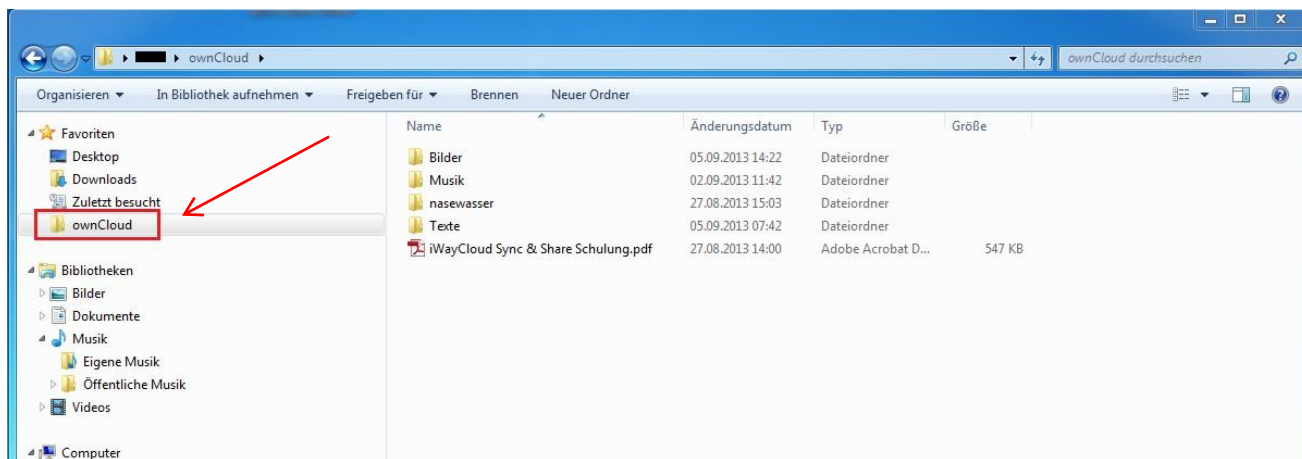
▸ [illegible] ▸ ownCloud ▸

ownCloud durchsuchen

Organisieren ▾ In Bibliothek aufnehmen ▾ Freigeben für ▾ Brennen Neuer Ordner

Favoriten
Desktop
Downloads
Zuletzt besucht
ownCloud

Bibliotheken
Bilder
Dokumente
Musik
Eigene Musik
Öffentliche Musik
Videos

Computer

| Name | Änderungsdatum | Typ | Größe |
|---|---|---|---|
| Bilder | 05.09.2013 14:22 | Dateiordner | |
| Musik | 02.09.2013 11:42 | Dateiordner | |
| nasewasser | 27.08.2013 15:03 | Dateiordner | |
| Texte | 05.09.2013 07:42 | Dateiordner | |
| iWayCloud Sync & Share Schulung.pdf | 27.08.2013 14:00 | Adobe Acrobat D... | 547 KB |